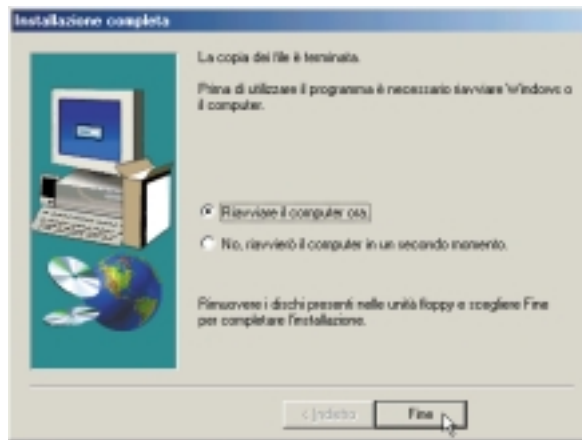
Installazione completa

La copia dei file è terminata.

Prima di utilizzare il programma è necessario riavviare Windows o il computer.

Riavviare il computer ora.

No, riavvierò il computer in un secondo momento.

Rimuovere i dischi presenti nelle unità floppy e scegliere Fine per completare l'installazione.

< Indietro

Fine